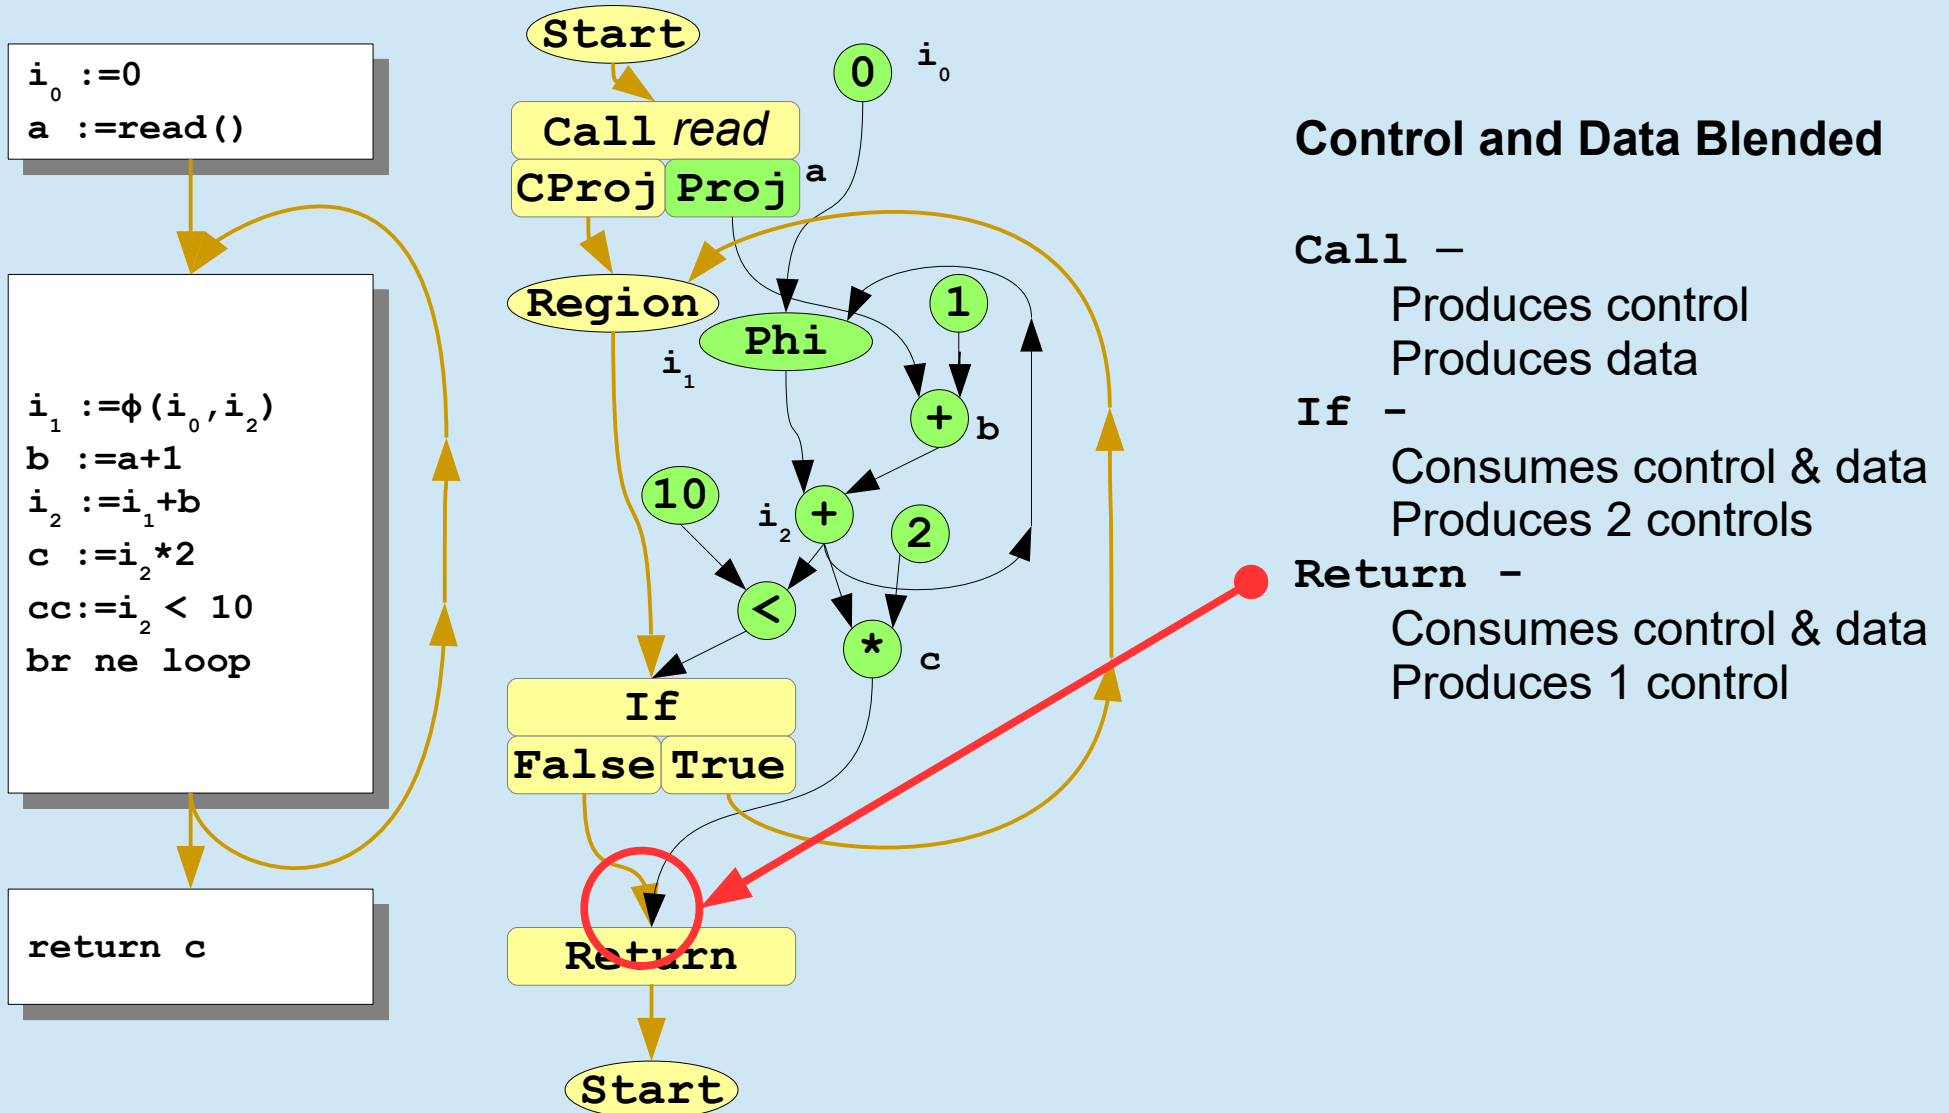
$i_0$ :=0
a :=read()

$i_1$ :=ϕ($i_0$,$i_2$)
b :=a+1
$i_2$ :=$i_1$+b
c :=$i_2$*2
cc:=$i_2$ < 10
br ne loop

return c

Start
Call *read*
CProj Proj
a
0
$i_0$
Region
Phi
$i_1$
1
+
b
10
$i_2$
+
2
<
*
c
If
False True
Return
Start

Control and Data Blended

Call –
Produces control
Produces data
If -
Consumes control & data
Produces 2 controls
Return -
Consumes control & data
Produces 1 control